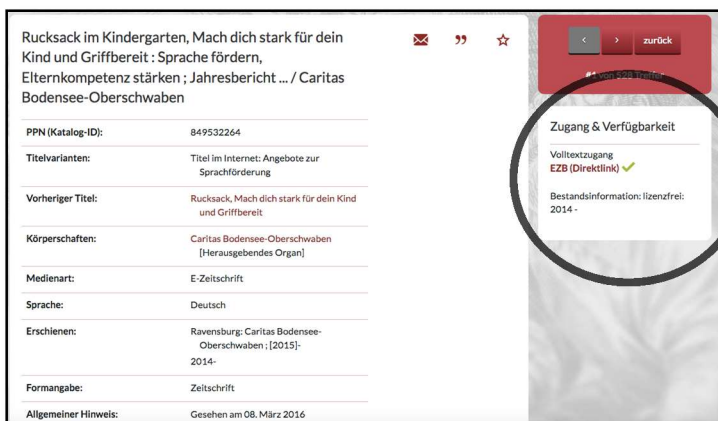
Rucksack im Kindergarten, Mach dich stark für dein Kind und Griffbereit : Sprache fördern, Elternkompetenz stärken ; Jahresbericht ... / Caritas Bodensee-Oberschwaben

| | |
|---|---|
| PPN (Katalog-ID): | 849532264 |
| Titelvarianten: | Titel im Internet: Angebote zur Sprachförderung |
| Vorheriger Titel: | Rucksack, Mach dich stark für dein Kind und Griffbereit |
| Körperschaften: | Caritas Bodensee-Oberschwaben [Herausgebendes Organ] |
| Medienart: | E-Zeitschrift |
| Sprache: | Deutsch |
| Erschienen: | Ravensburg: Caritas Bodensee-Oberschwaben ; [2015]- 2014- |
| Formangabe: | Zeitschrift |
| Allgemeiner Hinweis: | Gesehen am 08. März 2016 |

< > zurück

#1 von 528 Treffer

Zugang & Verfügbarkeit

Volltextzugang
EZB (Direktlink) ✓

Bestandsinformation: lizenzfrei: 2014 -